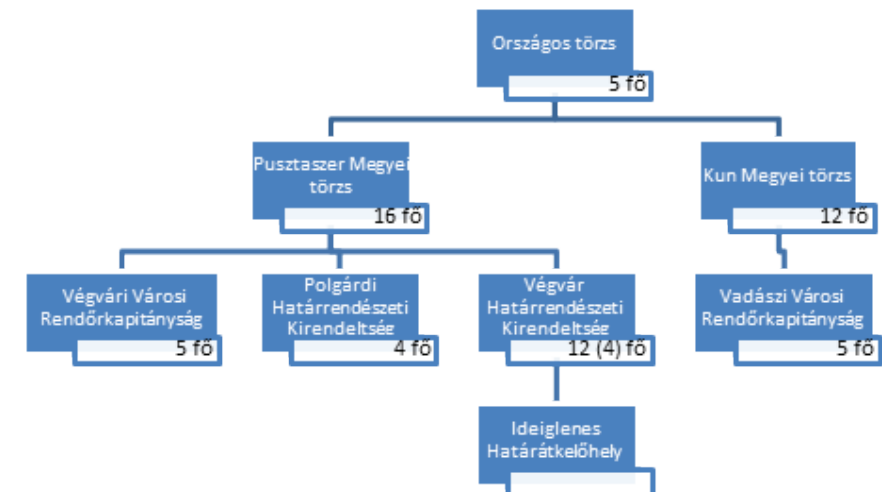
Országos törzs
5 fő

Pusztaszer Megyei törzs
16 fő

Kun Megyei törzs
12 fő

Végvári Városi Rendőrkapitányság
5 fő

Polgárdi Határrendészeti Kirendeltsége
4 fő

Végvár Határrendészeti Kirendeltsége
12 (4) fő

Vadászi Városi Rendőrkapitányság
5 fő

Ideiglenes Határátkelőhely